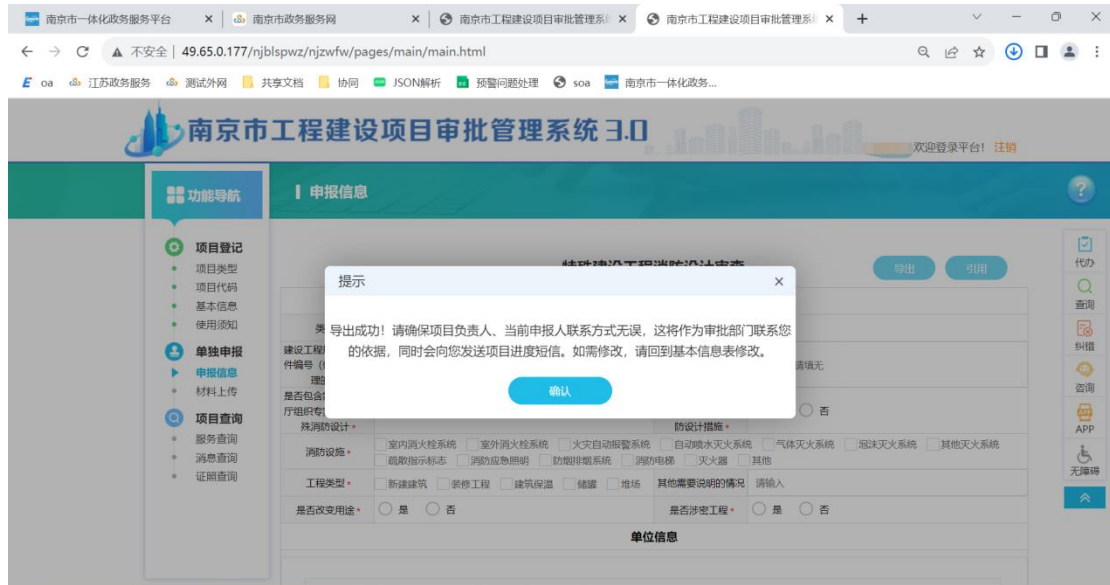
南京市一体化政务服务平台 × 南京市政务服务网 × 南京市工程建设项目审批管理系 × 南京市工程建设项目审批管理系 × +

← → C ▲ 不安全 | 49.65.0.177/njblspwz/njzwfw/pages/main/main.html

oa 江苏政务服务 测试外网 共享文档 协同 JSON解析 预警问题处理 soa 南京市一体化政务...

南京市工程建设项目审批管理系统 3.0

欢迎登录平台! 注销

功能导航

申报信息

项目登记
项目类型
项目代码
基本信息
使用须知

单独申报
申报信息
材料上传

项目查询
服务查询
消息查询
证照查询

特殊建设工程消防设计审查

导出 引用

提示 ×

导出成功!请确保项目负责人、当前申报人联系方式无误,这将作为审批部门联系您的依据,同时会向您发送项目进度短信。如需修改,请回到基本信息表修改。

确认

类

建设工程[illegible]件编号(f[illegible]理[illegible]

请填无

是否包含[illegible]厅组织专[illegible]殊消防设计 *

○ 否

防设计措施 *

消防设施 * 室内消火栓系统 室外消火栓系统 火灾自动报警系统 自动喷水灭火系统 气体灭火系统 泡沫灭火系统 其他灭火系统 疏散指示标志 消防应急照明 防烟排烟系统 消防电梯 灭火器 其他

工程类型 * 新建建筑 装修工程 建筑保温 储罐 堆场 其他需要说明的情况 请输入

是否改变用途 * ○ 是 ○ 否 是否涉密工程 * ○ 是 ○ 否

单位信息

代办 查询 纠错 咨询 APP 无障碍